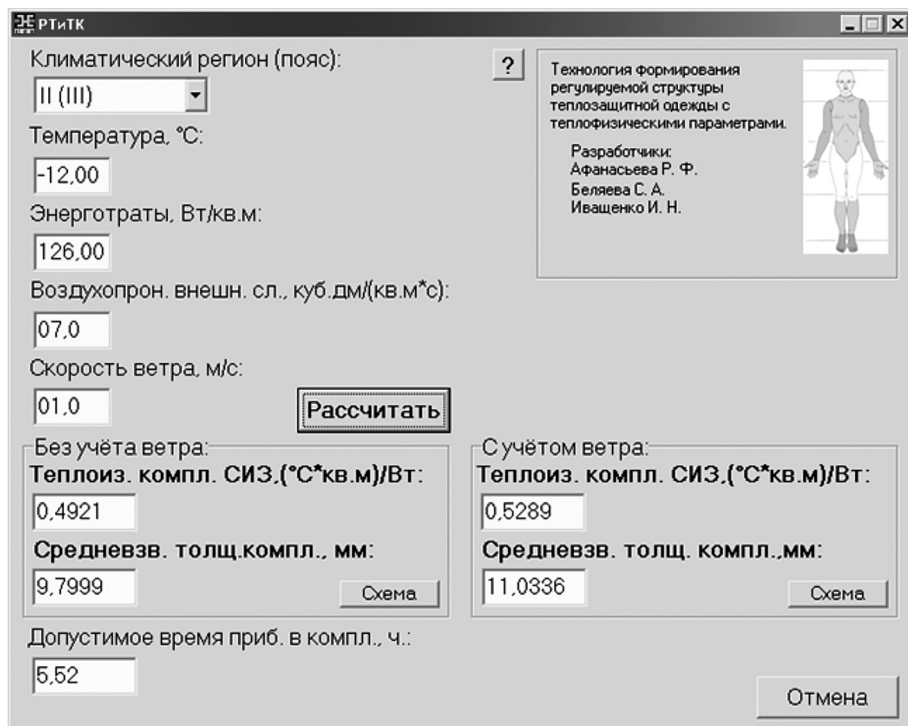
РТиТК

Климатический регион (пояс):

II (III)

Температура, °С:

-12,00

Энерготраты, Вт/кв.м:

126,00

Воздухопрон. внешн. сл., куб.дм/(кв.м*с):

07,0

Скорость ветра, м/с:

01,0

Рассчитать

?

Технология формирования регулируемой структуры теплозащитной одежды с теплофизическими параметрами.

Разработчики:
Афанасьева Р. Ф.
Беляева С. А.
Иващенко И. Н.

Без учёта ветра:

Теплоиз. компл. СИЗ,(°С*кв.м)/Вт:

0,4921

Средневзв. толщ.компл., мм:

9,7999

Схема

С учётом ветра:

Теплоиз. компл. СИЗ,(°С*кв.м)/Вт:

0,5289

Средневзв. толщ. компл.,мм:

11,0336

Схема

Допустимое время приб. в компл., ч.:

5,52

Отмена